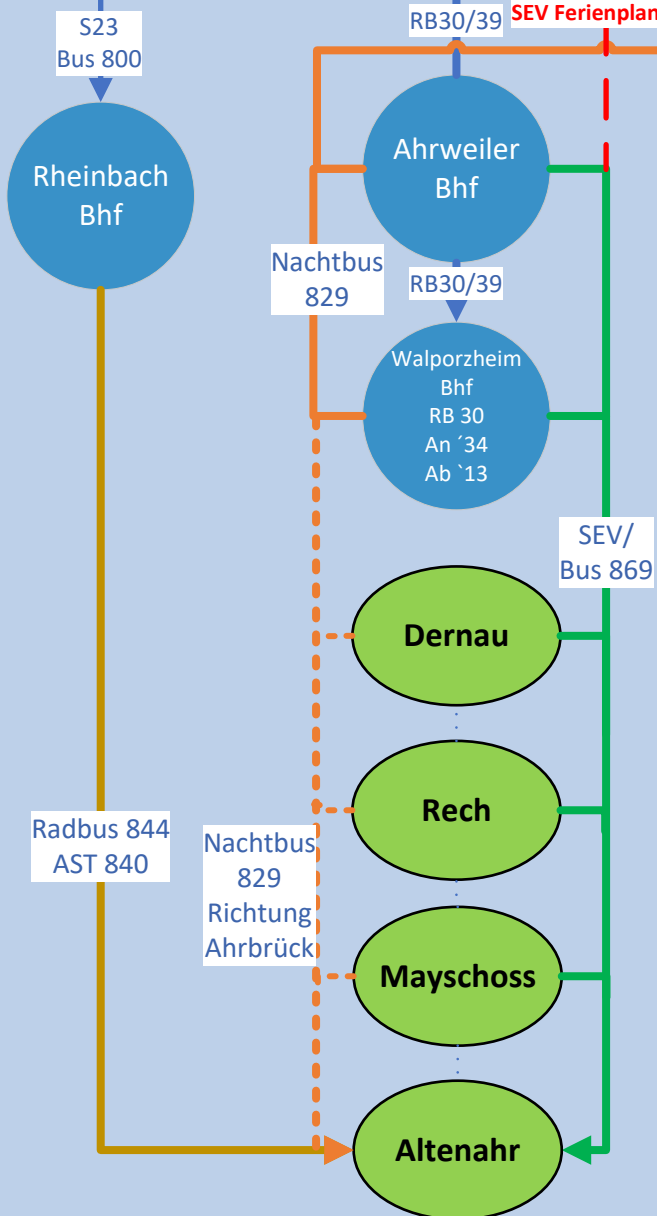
S23
Bus 800

RB30/39

SEV Ferienplan

Rheinbach Bhf

Ahrweiler Bhf

Nachtbus 829

RB30/39

Walporzheim Bhf RB 30 An ´34 Ab `13

SEV/ Bus 869

Dernau

Rech

Radbus 844 AST 840

Nachtbus 829 Richtung Ahrbrück

Mayschoss

Altenahr